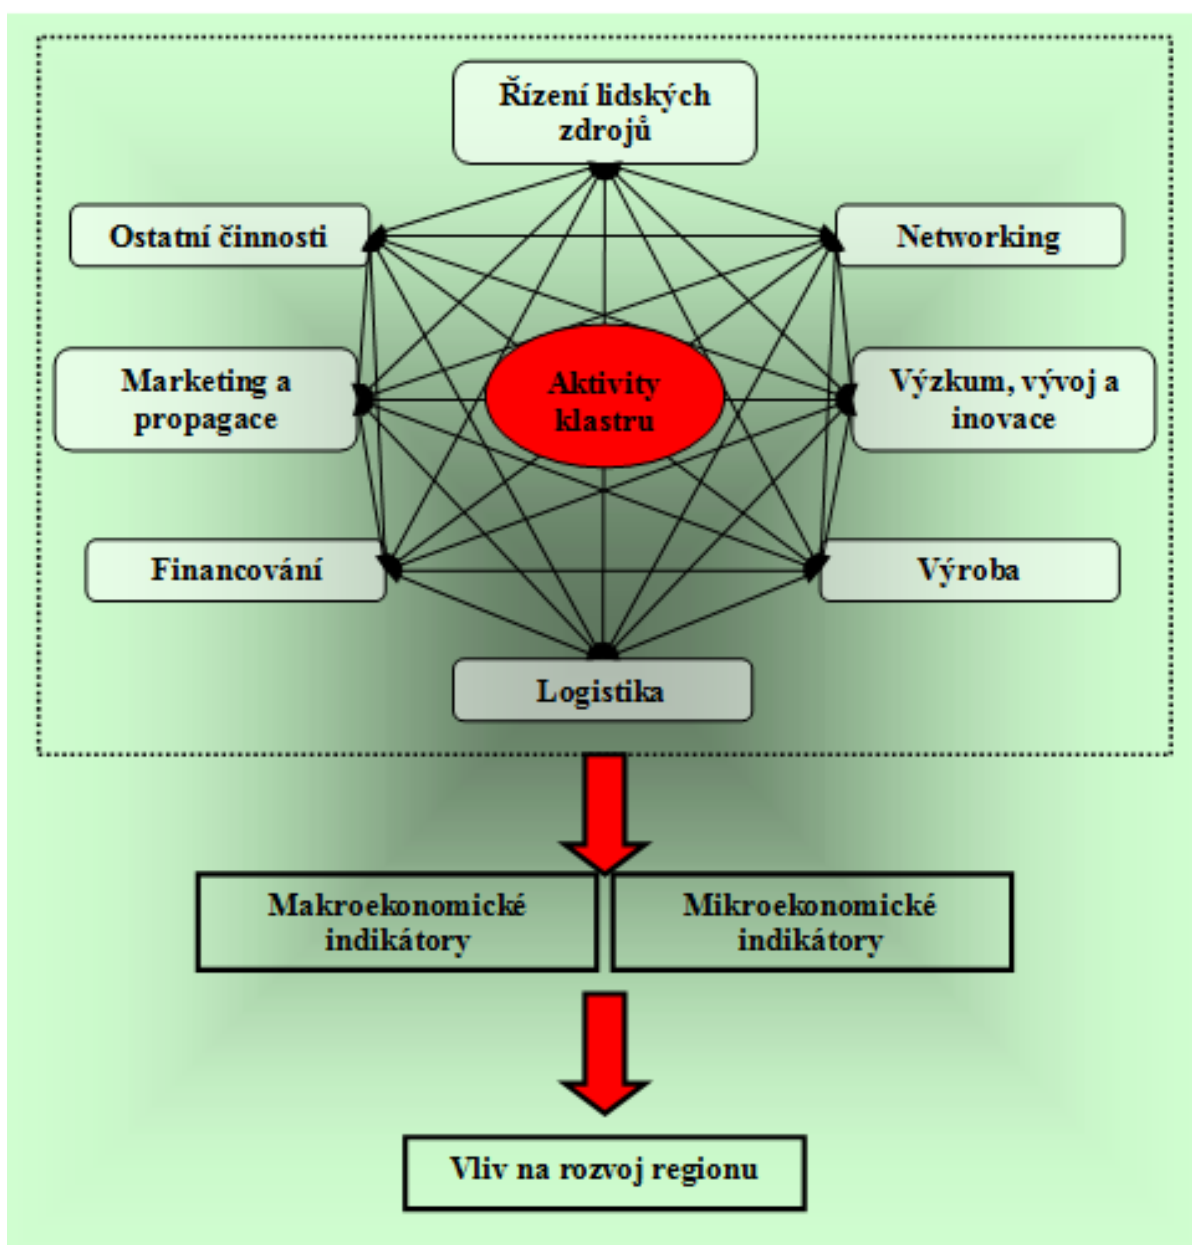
Řízení lidských zdrojů

Ostatní činnosti

Networking

Marketing a propagace

Aktivity klastru

Výzkum, vývoj a inovace

Financování

Výroba

Logistika

Makroekonomické indikátory

Mikroekonomické indikátory

Vliv na rozvoj regionu